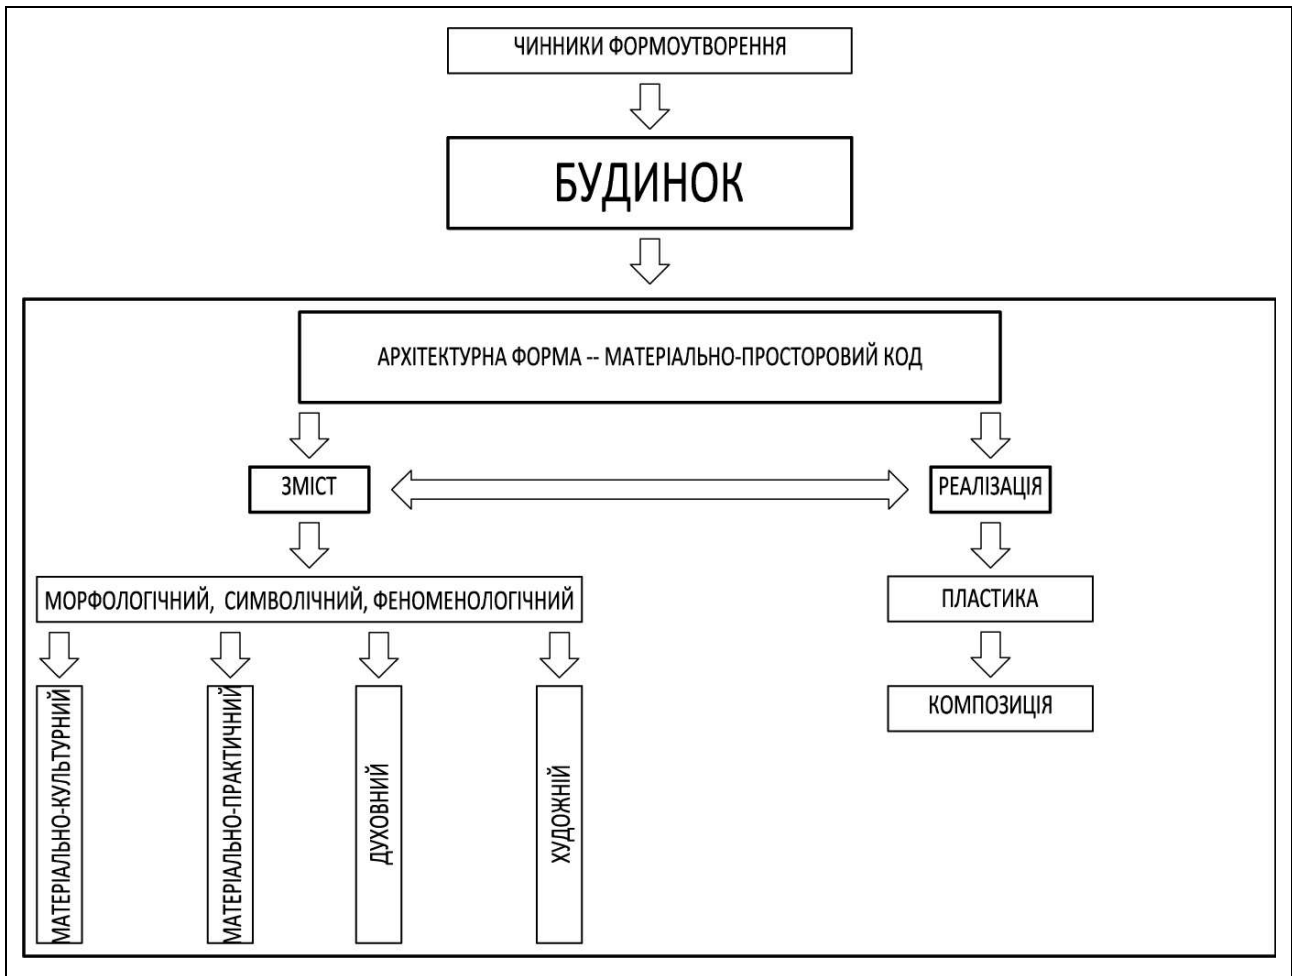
ЧИННИКИ ФОРМОУТВОРЕННЯ

БУДИНОК

АРХІТЕКТУРНА ФОРМА -- МАТЕРІАЛЬНО-ПРОСТОРОВИЙ КОД

ЗМІСТ

РЕАЛІЗАЦІЯ

МОРФОЛОГІЧНИЙ, СИМВОЛІЧНИЙ, ФЕНОМЕНОЛОГІЧНИЙ

МАТЕРІАЛЬНО-КУЛЬТУРНИЙ

МАТЕРІАЛЬНО-ПРАКТИЧНИЙ

ДУХОВНИЙ

ХУДОЖНІЙ

ПЛАСТИКА

КОМПОЗИЦІЯ